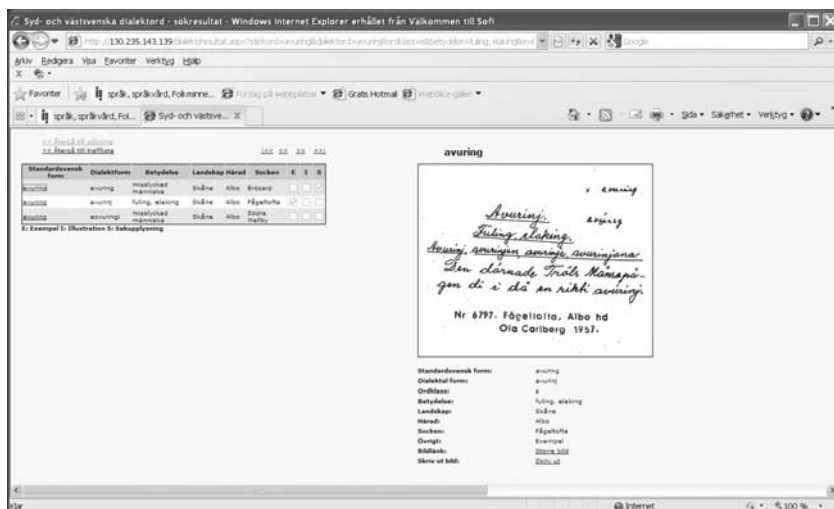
Syd- och västsvenska dialektord - sökresultat - Windows Internet Explorer erhållet från Välkommen till Sofi

http://130.235.143.139/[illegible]

Google

Arkiv Redigera Visa Favoriter Verktyg Hjälp

Favoriter | språk, språkvård, Folkminne... | Förslag på webbplatser ▾ | Gratis Hotmail | Webbice-galleri ▾

språk, språkvård, Fol... | Syd- och västsve... ×

Sida ▾ Säkerhet ▾ Verktyg ▾

<< Återgå till sökning
<< Återgå till träfflista

|< << >> >>|

| Standardsvensk form | Dialektform | Betydelse | Landskap | Härad | Socken | E | I | S |
|---|---|---|---|---|---|---|---|---|
| avuring | avuring | misslyckad människa | Skåne | Albo | Brösarp | | | |
| avuring | avurinj | fuling, elaking | Skåne | Albo | Fågeltofta | | | |
| avuring | aovuringi | misslyckad människa | Skåne | Albo | Södra Mellby | | | |

E: Exempel I: Illustration S: Sakupplysning

avuring

v. avuring

Avurinj. avuring

Fuling, elaking.

Avurinj, avurinjen, avurinje, avurinjena

Den därnade Tröls Månsapågen di i då en rikti avurinj.

Nr 6797. Fågeltofta, Albo hd
Ola Carlberg 1957.

Standardsvensk form: avuring
Dialektal form: avurinj
Ordklass: s
Betydelse: fuling, elaking
Landskap: Skåne
Härad: Albo
Socken: Fågeltofta
Övrigt: Exempel
Bildlänk: Större bild
Skriv ut bild: Skriv ut

Klar

Internet

100 %